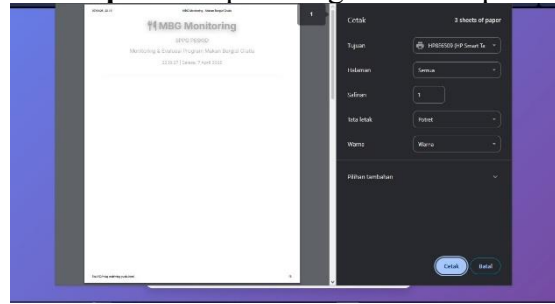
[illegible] MBG Monitoring - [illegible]

MBG Monitoring

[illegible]

Monitoring & Evaluasi Program Makan Bergizi Gratis

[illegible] | Selasa, 7 April 2025

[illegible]

1

Cetak

3 sheets of paper

Tujuan

HP856509 (HP Smart Ta

Halaman

Semua

Salinan

1

Tata letak

Potret

Warna

Warna

Pilihan tambahan

Cetak

Batal